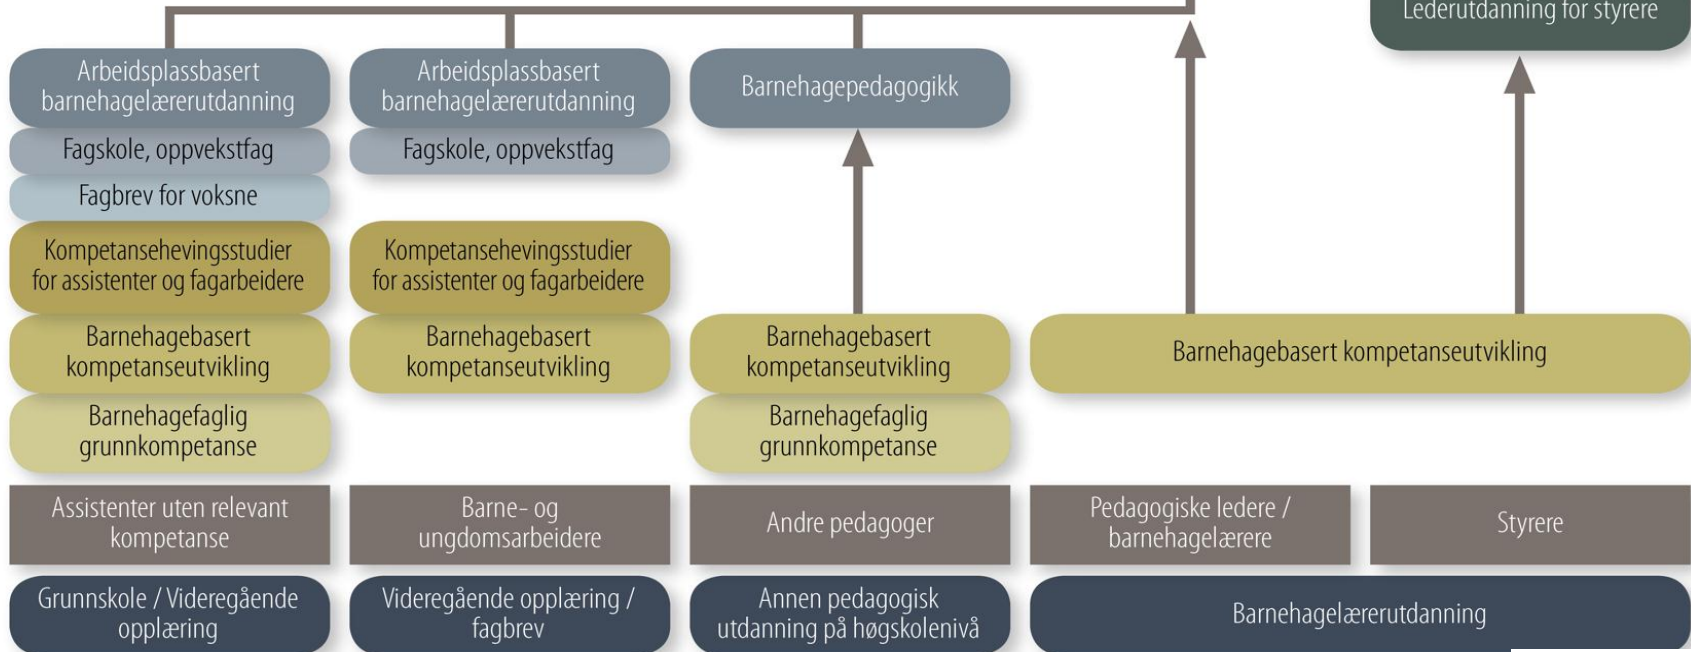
Lederutdanning for styrere

Arbeidsplassbasert barnehagelærerutdanning
Fagskole, oppvekstfag
Fagbrev for voksne
Kompetansehevingsstudier for assistenter og fagarbeidere
Barnehagebasert kompetanseutvikling
Barnehagefaglig grunnkompetanse
Assistenter uten relevant kompetanse
Grunnskole / Videregående opplæring

Arbeidsplassbasert barnehagelærerutdanning
Fagskole, oppvekstfag
Kompetansehevingsstudier for assistenter og fagarbeidere
Barnehagebasert kompetanseutvikling
Barne- og ungdomsarbeidere
Videregående opplæring / fagbrev

Barnehagepedagogikk
Barnehagebasert kompetanseutvikling
Barnehagefaglig grunnkompetanse
Andre pedagoger
Annen pedagogisk utdanning på høgskolenivå

Barnehagebasert kompetanseutvikling
Pedagogiske ledere / barnehagelærere
Styrere
Barnehagelærerutdanning